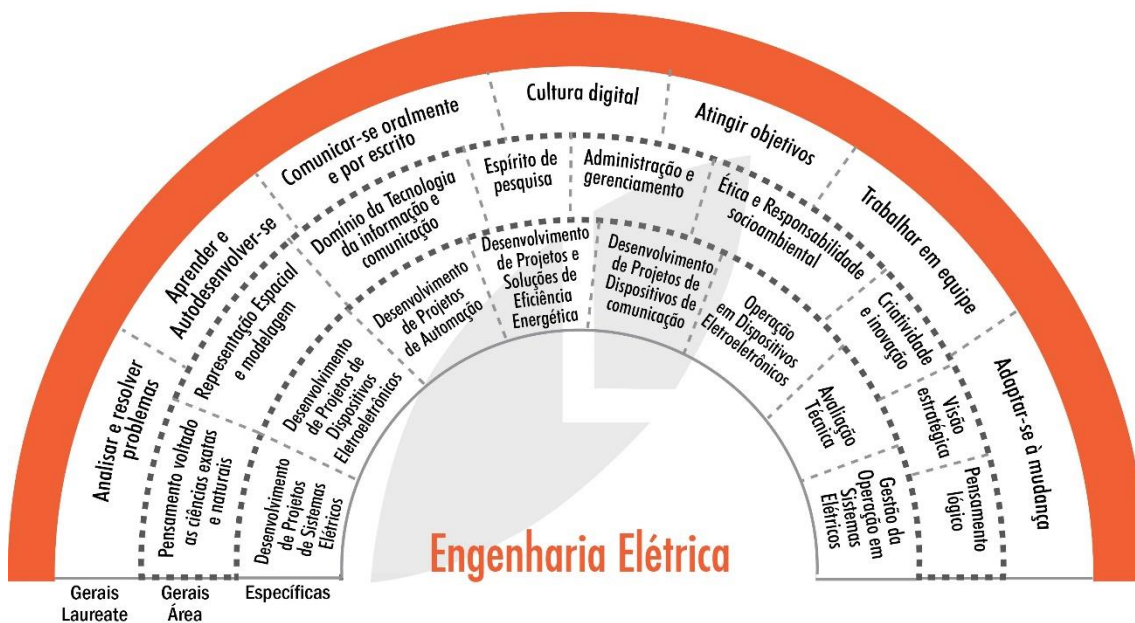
Analisar e resolver problemas

Aprender e Autodesenvolver-se

Comunicar-se oralmente e por escrito

Cultura digital

Atingir objetivos

Trabalhar em equipe

Adaptar-se à mudança

Pensamento voltado as ciências exatas e naturais

Representação Espacial e modelagem

Domínio da Tecnologia da informação e comunicação

Espírito de pesquisa

Administração e gerenciamento

Ética e Responsabilidade socioambiental

Criatividade e inovação

Visão estratégica

Pensamento lógico

Desenvolvimento de Projetos de Sistemas Elétricos

Desenvolvimento de Projetos de Dispositivos Eletroeletrônicos

Desenvolvimento de Projetos de Automação

Desenvolvimento de Projetos e Soluções de Eficiência Energética

Desenvolvimento de Projetos de Dispositivos de comunicação

Operação em Dispositivos Eletroeletrônicos

Avaliação Técnica

Gestão da Operação em Sistemas Elétricos

Engenharia Elétrica

Gerais Laureate

Gerais Área

Específicas